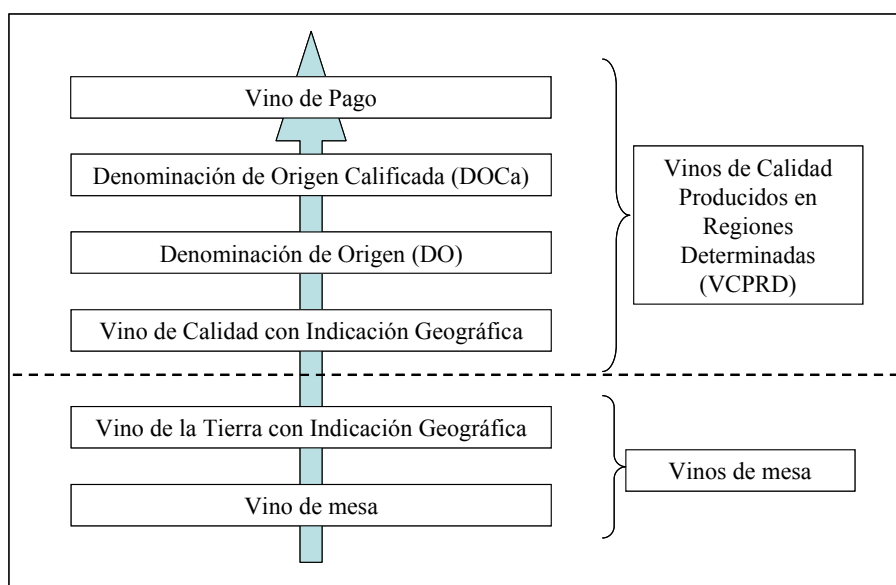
Vino de Pago

Denominación de Origen Calificada (DOCa)

Denominación de Origen (DO)

Vino de Calidad con Indicación Geográfica

Vinos de Calidad Producidos en Regiones Determinadas (VCPRD)

Vino de la Tierra con Indicación Geográfica

Vino de mesa

Vinos de mesa